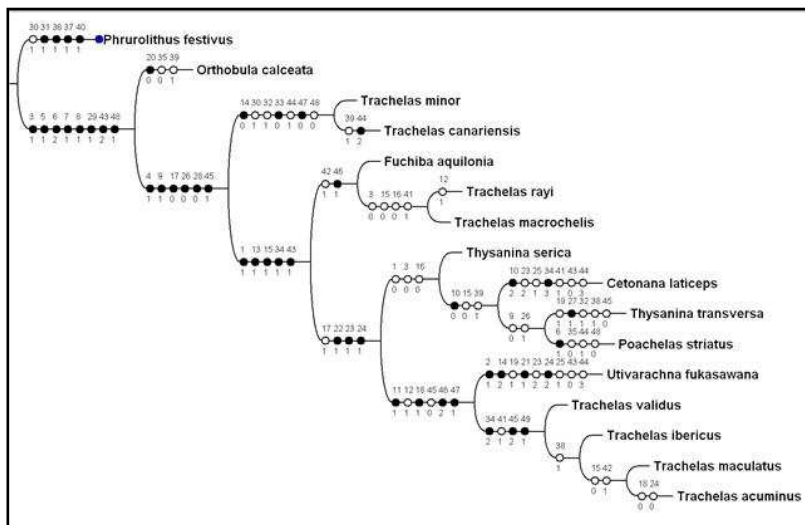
30 31 36 37 40
1 1 1 1 1
Phrurolithus festivus

20 35 39
0 0 1
Orthobula calceata

3 5 6 7 8 29 43 48
1 1 2 1 1 1 2 1

14 30 32 33 44 47 48
0 1 1 0 1 0 0
Trachelas minor

39 44
1 2
Trachelas canariensis

4 9 17 26 28 45
1 1 0 0 0 1

42 46
1 1
Fuchiba aquilonia

3 15 16 41
0 0 0 1

12
1
Trachelas rayi

Trachelas macrochelis

1 13 15 34 43
1 1 1 1 1

1 3 16
0 0 0
Thysanina serica

10 23 25 34 41 43 44
2 2 1 3 1 0 3
Cetonana laticeps

10 15 39
0 0 1

19 27 32 38 45
1 1 1 1 0
Thysanina transversa

9 26
0 1

6 35 44 48
1 0 1 0
Poachelas striatus

17 22 23 24
1 1 1 1

2 14 19 21 23 24 25 43 44
1 2 1 1 2 2 1 0 3
Utivarachna fukasawana

11 12 18 45 46 47
1 1 1 0 2 1

34 41 45 49
2 1 2 1
Trachelas validus

38
1
Trachelas ibericus

15 42
0 1
Trachelas maculatus

18 24
0 0
Trachelas acuminus